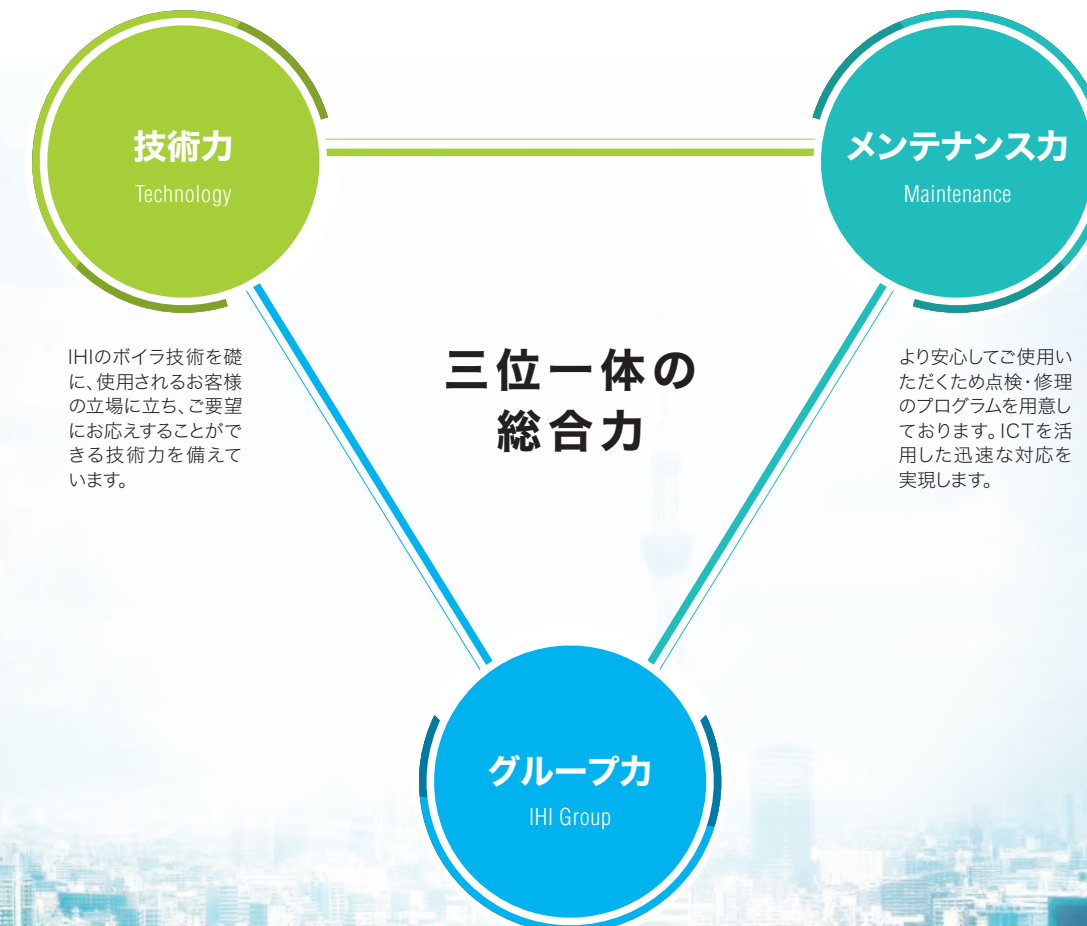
技術力
Technology

メンテナンス力
Maintenance

IHIのボイラ技術を礎に、使用されるお客様の立場に立ち、ご要望にお応えすることができる技術力を備えています。

三位一体の
総合力

より安心してご使用いただくため点検・修理のプログラムを用意しております。ICTを活用した迅速な対応を実現します。

グループ力
IHI Group